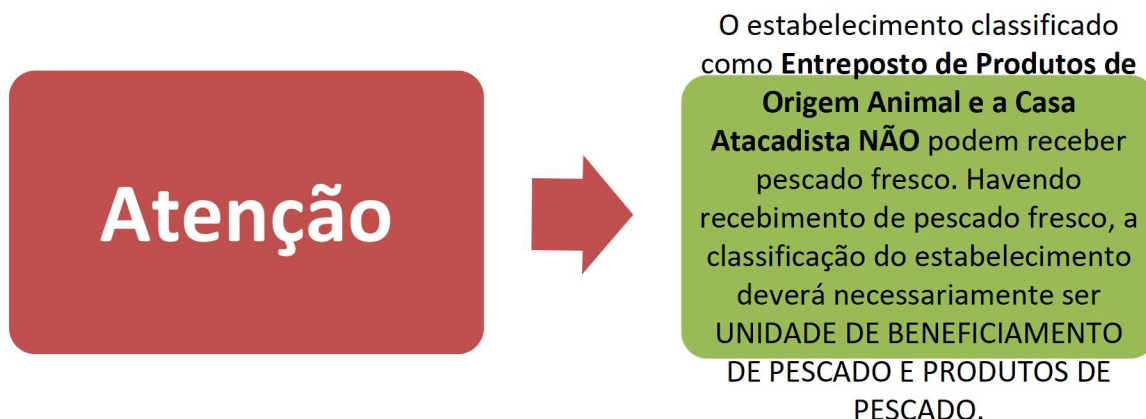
Atenção

O estabelecimento classificado como **Entreposto de Produtos de Origem Animal e a Casa Atacadista NÃO** podem receber pescado fresco. Havendo recebimento de pescado fresco, a classificação do estabelecimento deverá necessariamente ser UNIDADE DE BENEFICIAMENTO DE PESCADO E PRODUTOS DE PESCADO.